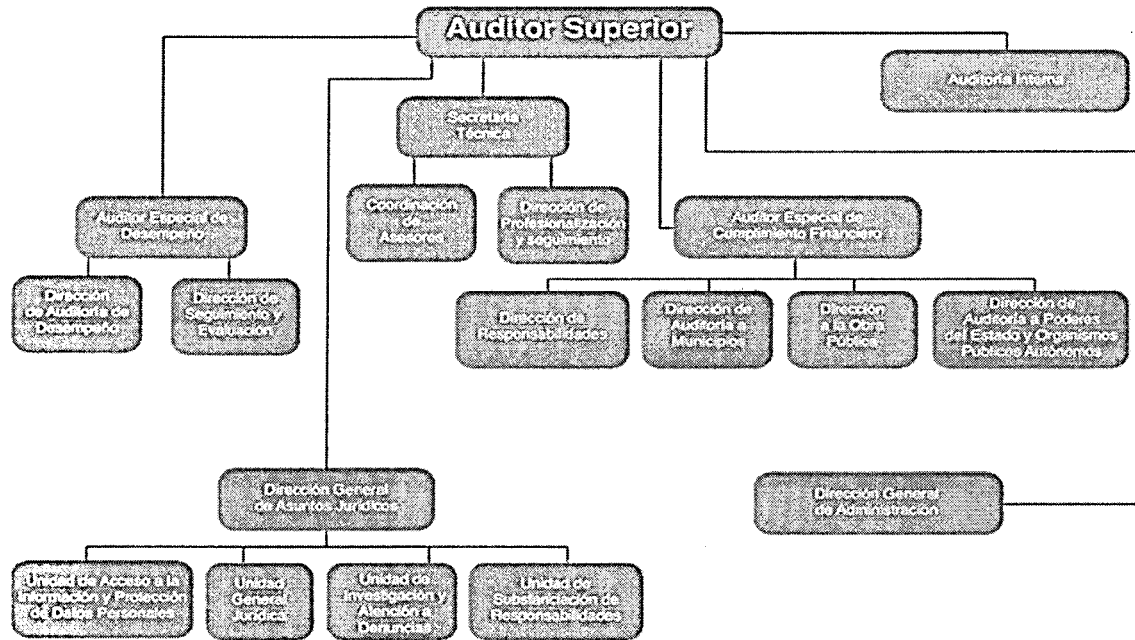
Auditor Superior

Auditoría Interna

Secretaría Técnica

Coordinación de Asesores

Dirección de Profesionalización y Seguimiento

Auditor Especial de Desempeño

Dirección de Auditoría de Desempeño

Dirección de Seguimiento y Evaluación

Auditor Especial de Cumplimiento Financiero

Dirección de Responsabilidades

Dirección de Auditoría a Municipios

Dirección a la Obra Pública

Dirección de Auditoría a Poderes del Estado y Organismos Públicos Autónomos

Dirección General de Asuntos Jurídicos

Dirección General de Administración

Unidad de Acceso a la Información y Protección de Datos Personales

Unidad General Jurídica

Unidad de Investigación y Atención a Denuncias

Unidad de Substanciación de Responsabilidades